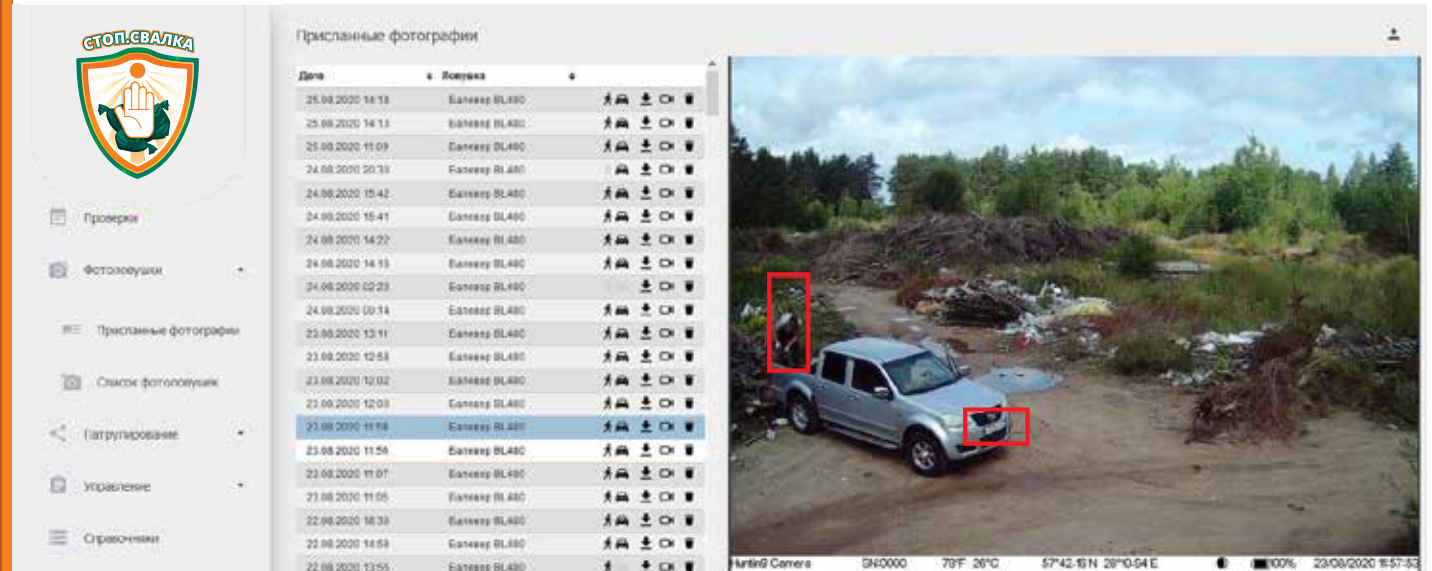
СТОП.СВАЛКА

Проверки

Фотоловушки

Присланные фотографии

Список фотоловушек

Патрулирование

Управление

Справочники

Присланные фотографии

| Дата | Ловушка |
|---|---|
| 25.08.2020 14:53 | Балевер BL480 |
| 25.08.2020 14:13 | Балевер BL480 |
| 25.08.2020 11:09 | Балевер BL480 |
| 24.08.2020 20:33 | Балевер BL480 |
| 24.08.2020 15:42 | Балевер BL480 |
| 24.08.2020 15:41 | Балевер BL480 |
| 24.08.2020 14:22 | Балевер BL480 |
| 24.08.2020 14:13 | Балевер BL480 |
| 24.08.2020 02:23 | Балевер BL480 |
| 24.08.2020 00:14 | Балевер BL480 |
| 23.08.2020 13:11 | Балевер BL480 |
| 23.08.2020 12:58 | Балевер BL480 |
| 23.08.2020 12:02 | Балевер BL480 |
| 23.08.2020 12:03 | Балевер BL480 |
| 23.08.2020 11:54 | Балевер BL480 |
| 23.08.2020 11:56 | Балевер BL480 |
| 23.08.2020 11:07 | Балевер BL480 |
| 23.08.2020 11:05 | Балевер BL480 |
| 22.08.2020 16:33 | Балевер BL480 |
| 22.08.2020 14:59 | Балевер BL480 |
| 22.08.2020 13:55 | Балевер BL480 |

Hunting Camera SN:0000 79°F 26°C 57°42.15 N 28°10.04 E 100% 23/08/2020 11:57:53